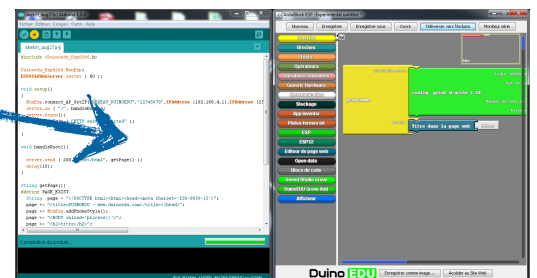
Fichier Édition Croquis Outils Aide

sketch_aug27a§

#include <DuinoEDU_Esp8266.h>

DuinoEDU_Esp8266 MonEsp;
ESP8266WebServer server ( 80 );

void setup()
{
MonEsp.connect_AP_Dst(ID,PASS,"DUINOEDU","12345678",IPAddress (192,168,4,1),IPAddress (2
server.on ( "/", handleRoot );
server.begin();
Serial.println ( "HTTP server started" );
}

void handleRoot()
{
server.send ( 200, "text/html", getPage() );
delay(10);
}

String getPage(){
#define PAGE_DEBUT
String page = "<!DOCTYPE html><html><head><meta charset='ISO-8859-1'>";
page += "<title>DUINOEDU - www.duinoedu.com</title></head>";
page += MonEsp.addFocusStyle();
page += "<BODY onload='process()'>";
page += "<h2>titre</h2>";

Compilation du croquis...

Nouveau | Enregistrer | Enregistrer sous | Ouvrir | Téléverser vers l'Arduino | Moniteur série

Broches
Tests
Opérateurs
Variables
Contrôle Hardware
Mes fonctions
Stockage
App inventor
Fichiers de
ESP
ESP32
Éditeur de page web
Open data
Blocs de code
Grove Studio Grove
DuinoEDU Grove Add
Afficheur

Répéter indéfiniment
config. gestion du serveur & IP
Titre dans la page web
Duino EDU
Enregistrer comme image... | Accéder au Site Web